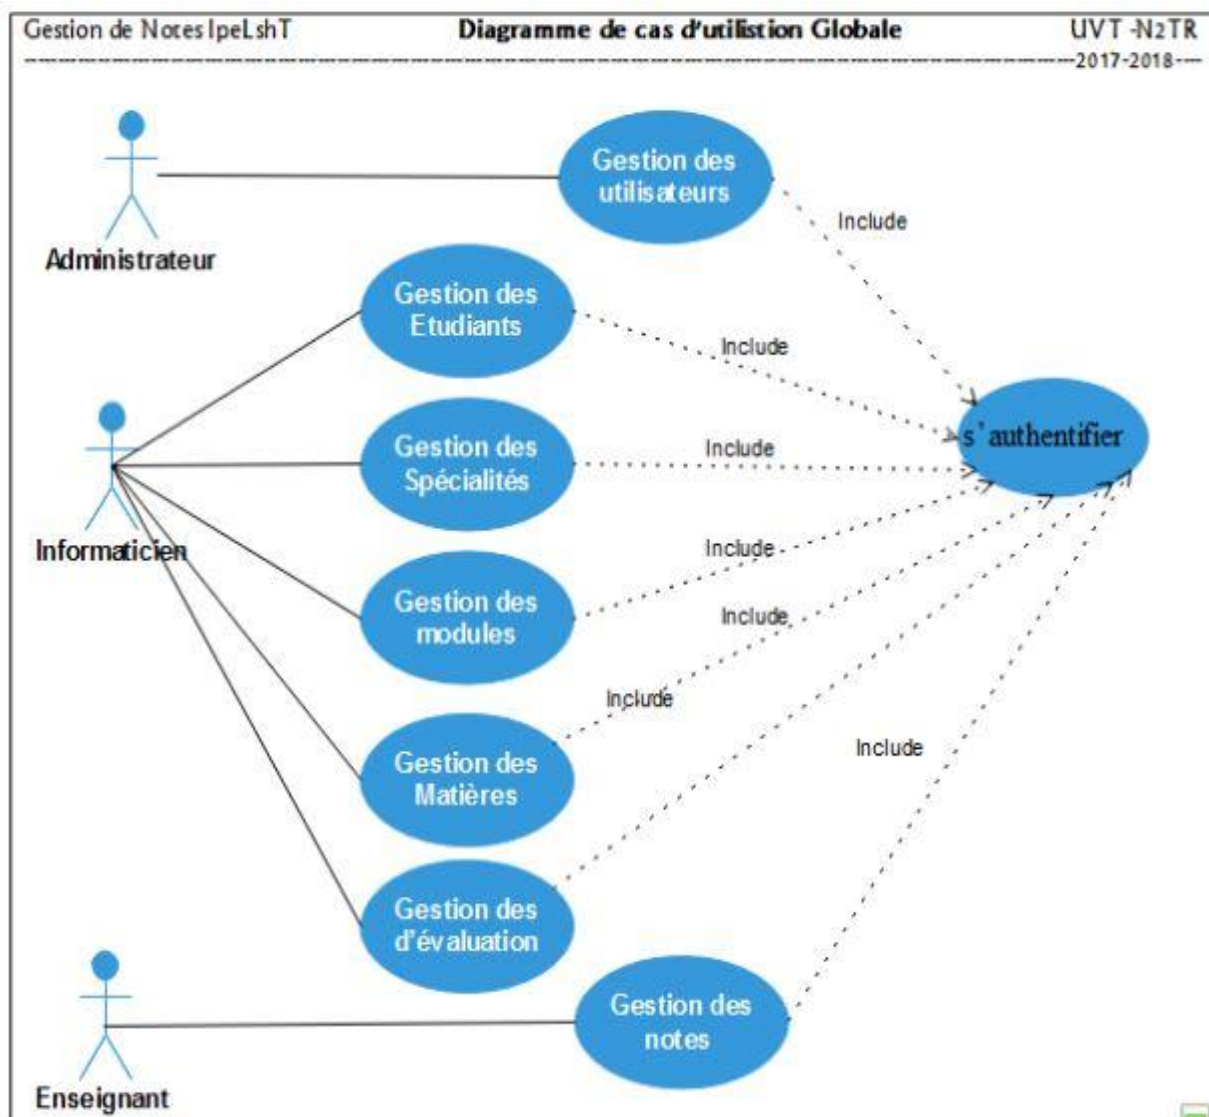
Gestion de Notes IpeLshT

Diagramme de cas d'utilistion Globale

UVT -N2TR
2017-2018

Administrateur

Gestion des utilisateurs

Include

Gestion des Etudiants

Include

Informaticien

Gestion des Spécialités

Include

s'authentifier

Gestion des modules

Include

Include

Include

Gestion des Matières

Include

Gestion des d'évaluation

Enseignant

Gestion des notes